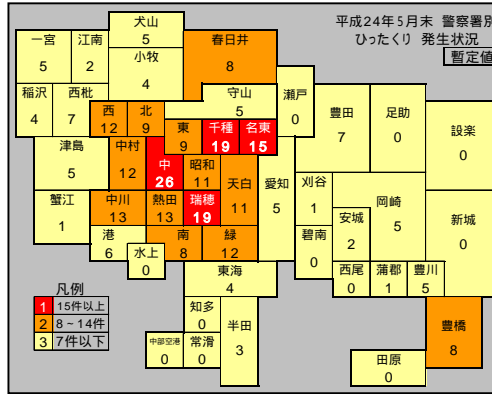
平成24年5月末 警察署別
ひったくり 発生状況
暫定値

犬山
5

一宮
5

江南
2

小牧
4

春日井
8

稲沢
4

西枇
7

西
12

北
9

守山
5

瀬戸
0

豊田
7

足助
0

設楽
0

東
9

千種
19

名東
15

津島
5

中村
12

中
26

昭和
11

天白
11

愛知
5

刈谷
1

岡崎
5

蟹江
1

中川
13

熱田
13

瑞穂
19

安城
2

新城
0

港
6

水上
0

南
8

緑
12

碧南
0

東海
4

西尾
0

蒲郡
1

豊川
5

凡例
1 15件以上
2 8～14件
3 7件以下

知多
0

中部空港
0

常滑
0

半田
3

豊橋
8

田原
0